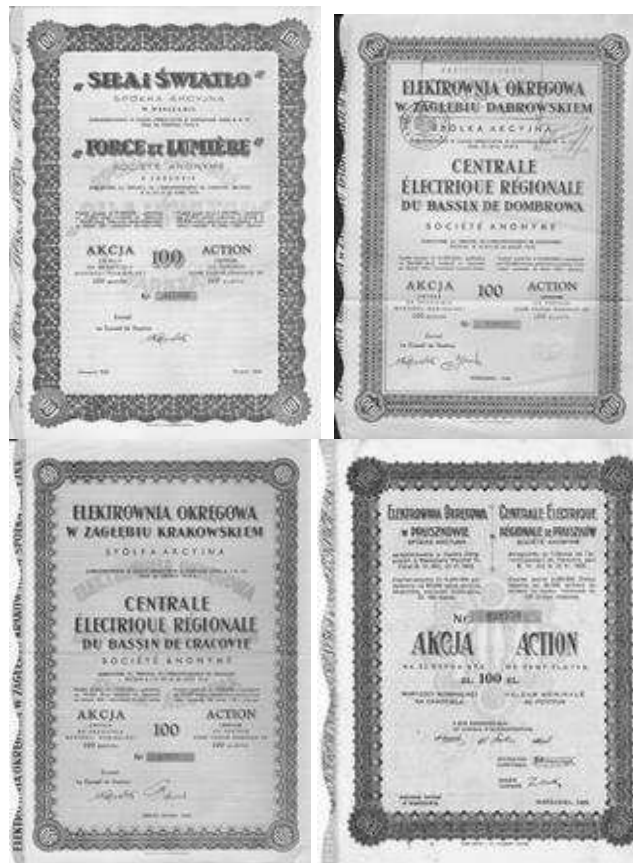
„SIŁA I ŚWIATŁO"
SPÓŁKA AKCYJNA
W WARSZAWIE
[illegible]
„FORCE ET LUMIÈRE"
SOCIÉTÉ ANONYME
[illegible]
AKCJA 100 ACTION
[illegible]
Nr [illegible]
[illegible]

ELEKTROWNIA OKRĘGOWA
W ZAGŁĘBIU DĄBROWSKIEM
SPÓŁKA AKCYJNA
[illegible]
CENTRALE
ÉLECTRIQUE RÉGIONALE
DU BASSIN DE DOMBROWA
SOCIÉTÉ ANONYME
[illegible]
AKCJA 100 ACTION
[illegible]
Nr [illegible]
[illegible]

ELEKTROWNIA OKRĘGOWA
W ZAGŁĘBIU KRAKOWSKIEM
SPÓŁKA AKCYJNA
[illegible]
CENTRALE
ÉLECTRIQUE RÉGIONALE
DU BASSIN DE CRACOVIE
SOCIÉTÉ ANONYME
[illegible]
AKCJA 100 ACTION
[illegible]
Nr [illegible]
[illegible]

ELEKTROWNIA OKRĘGOWA W PRUSZKOWIE
SPÓŁKA AKCYJNA
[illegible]
CENTRALE ÉLECTRIQUE RÉGIONALE DE PRUSZKÓW
SOCIÉTÉ ANONYME
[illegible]
Nr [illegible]
AKCJA ACTION
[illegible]
ZŁ. 100 ZŁ.
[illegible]
WARSZAWA, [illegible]